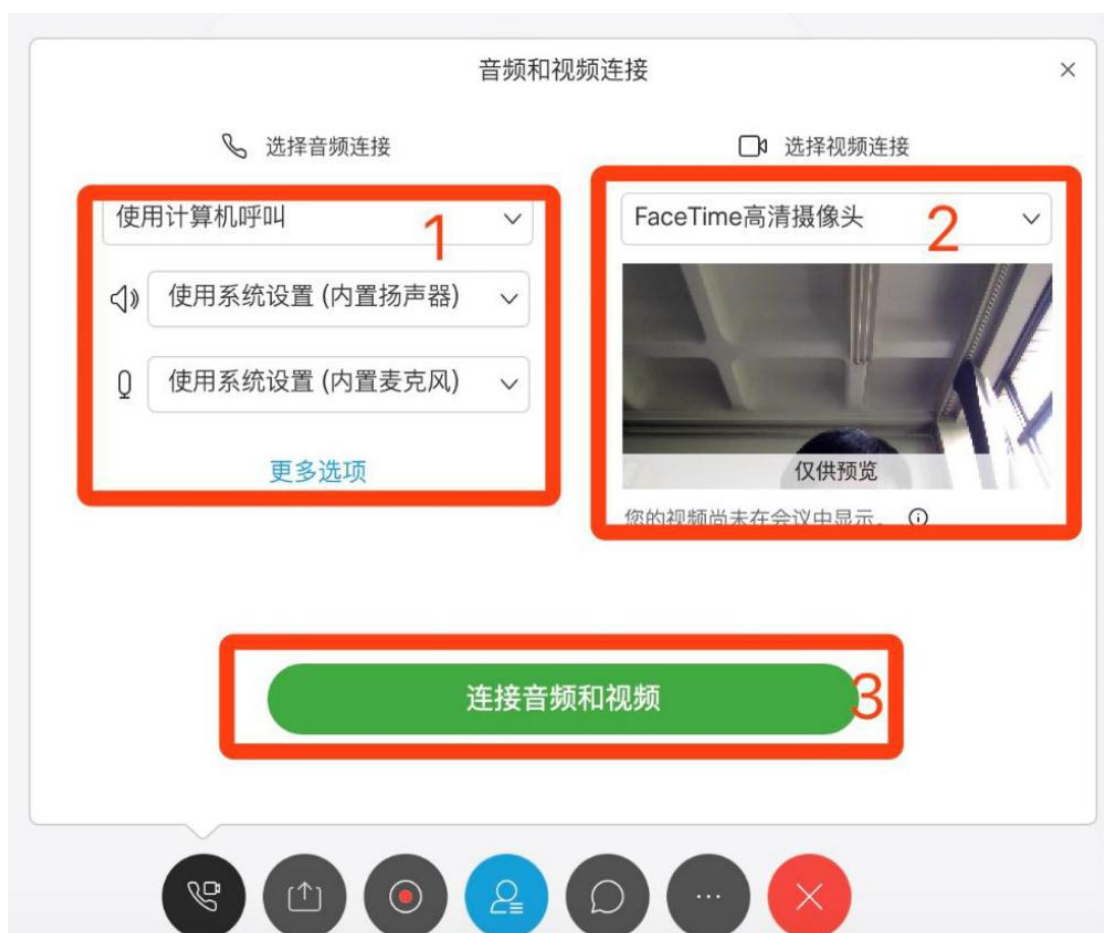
音频和视频连接

×

选择音频连接

使用计算机呼叫

1

使用系统设置 (内置扬声器)

使用系统设置 (内置麦克风)

更多选项

选择视频连接

FaceTime高清摄像头

2

仅供预览

您的视频尚未在会议中显示。

连接音频和视频

3

...